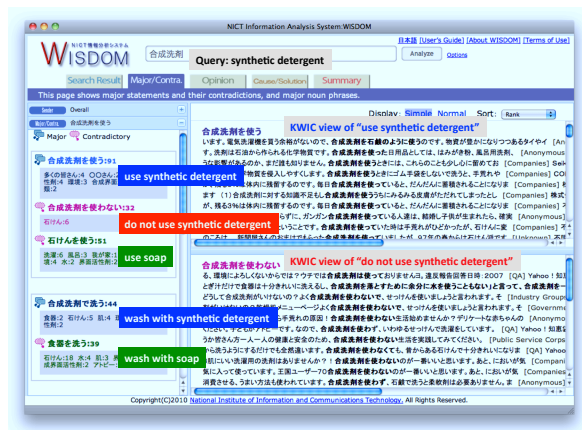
NICT Information Analysis System:WISDOM

NICT情報分析システム WISDOM

合成洗剤

Query: synthetic detergent

Analyze Options

日本語 [User's Guide] [About WISDOM] [Terms of Use]

Search Result Major/Contra. Opinion Cause/Solution Summary

This page shows major statements and their contradictions, and major noun phrases.

Sender Overall

Major/Contra. 合成洗剤を使う

Major Contradictory

合成洗剤を使う:91

use synthetic detergent

多くの皆さん:4 〇〇さん:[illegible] 人々:4 環境:3 合成洗剤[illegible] 他:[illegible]

合成洗剤を使わない:32

do not use synthetic detergent

石けん:6

石けんを使う:51

use soap

洗濯:6 風呂:3 我が家:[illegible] 洗い:4 水:2 界面活性剤:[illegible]

合成洗剤で洗う:44

食器:2 石けん:5 肌:4 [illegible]

wash with synthetic detergent

食器を洗う:39

wash with soap

石けん:18 水:4 肌:3 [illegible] 成界面活性剤:2 アトピー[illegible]

Display: Simple Normal Sort: Rank

合成洗剤を使う

KWIC view of "use synthetic detergent"

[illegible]

合成洗剤を使わない

KWIC view of "do not use synthetic detergent"

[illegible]

Copyright(C)2010 National Institute of Information and Communications Technology. All Rights Reserved.